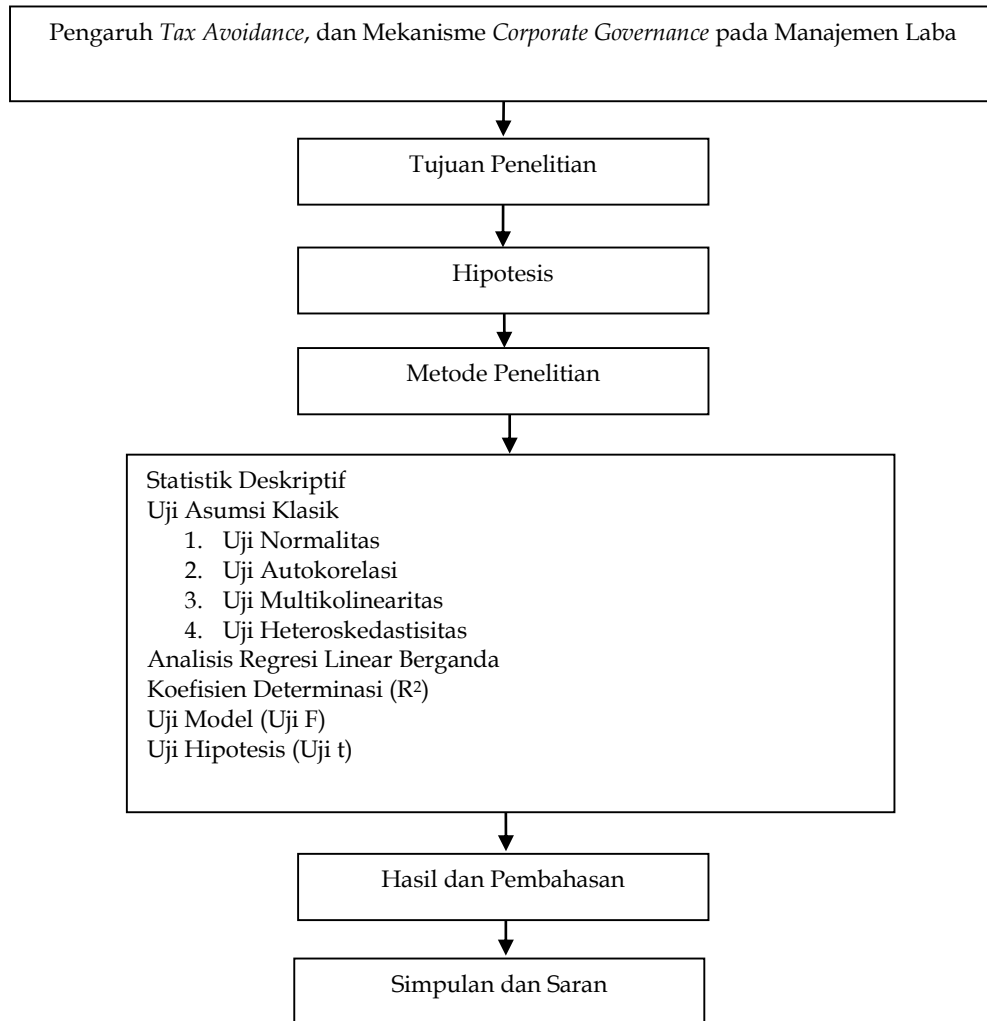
Pengaruh *Tax Avoidance*, dan Mekanisme *Corporate Governance* pada Manajemen Laba

Tujuan Penelitian

Hipotesis

Metode Penelitian

Statistik Deskriptif
Uji Asumsi Klasik
1. Uji Normalitas
2. Uji Autokorelasi
3. Uji Multikolinearitas
4. Uji Heteroskedastisitas
Analisis Regresi Linear Berganda
Koefisien Determinasi ($R^2$)
Uji Model (Uji F)
Uji Hipotesis (Uji t)

Hasil dan Pembahasan

Simpulan dan Saran